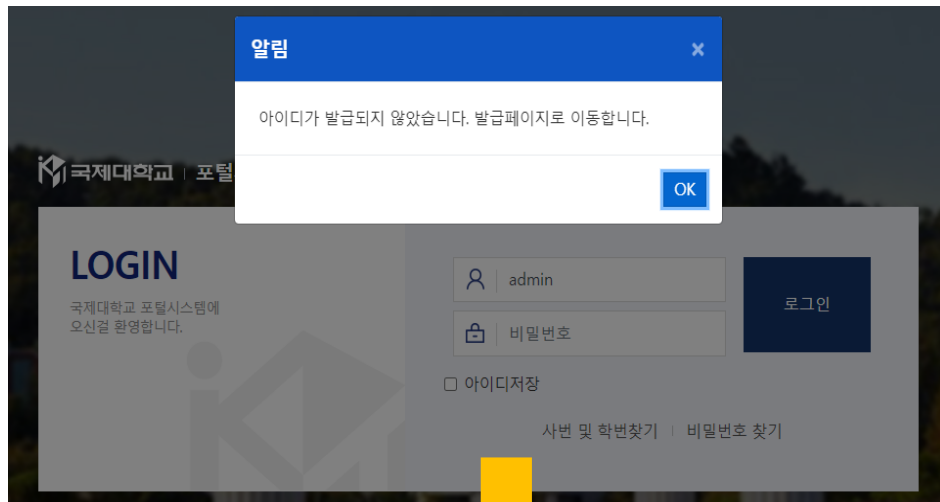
알림

아이디가 발급되지 않았습니다. 발급페이지로 이동합니다.

OK

국제대학교 | 포털

LOGIN

국제대학교 포털시스템에 오신걸 환영합니다.

admin

비밀번호

로그인

아이디저장

사번 및 학번찾기 | 비밀번호 찾기